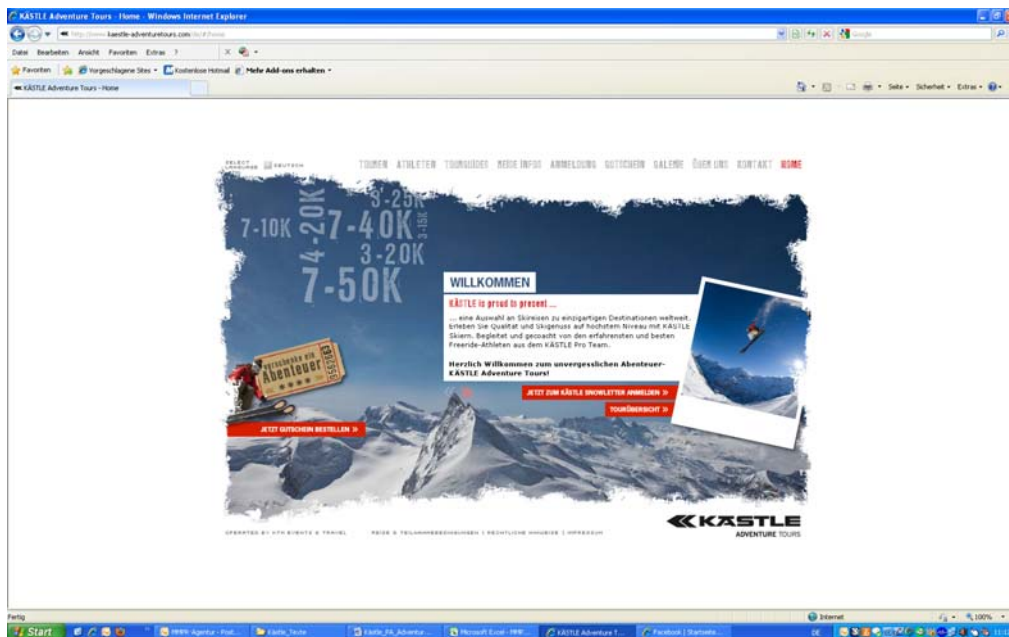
KÄSTLE Adventure Tours - Home - Windows Internet Explorer

http://www.kaestle-adventuretours.com/de/#/home

Datei Bearbeiten Ansicht Favoriten Extras ?

Favoriten Vorgeschlagene Sites Kostenlose Hotmail Mehr Add-ons erhalten

KÄSTLE Adventure Tours - Home

Seite Sicherheit Extras

SELECT LANGUAGE DEUTSCH

TOUREN ATHLETEN TOURGUIDES REISE INFOS ANMELDUNG GUTSCHEIN GALERIE ÜBER UNS KONTAKT HOME

7-10K 4-20K 3-25K 7-40K 3-15K 3-20K 7-50K

Verschenke ein Abenteuer

WILLKOMMEN

KÄSTLE is proud to present ...

... eine Auswahl an Skireisen zu einzigartigen Destinationen weltweit. Erleben Sie Qualität und Skigenuss auf höchstem Niveau mit KÄSTLE Skiern. Begleitet und gecoacht von den erfahrensten und besten Freeride-Athleten aus dem KÄSTLE Pro Team.

Herzlich Willkommen zum unvergesslichen Abenteuer- KÄSTLE Adventure Tours!

JETZT ZUM KÄSTLE SNOWLETTER ANMELDEN »

TOURÜBERSICHT »

JETZT GUTSCHEIN BESTELLEN »

OPERATED BY KTH EVENTS & TRAVEL

REISE & TEILNAHMEBEDINGUNGEN | RECHTLICHE HINWEISE | IMPRESSUM

KÄSTLE ADVENTURE TOURS

Fertig

Internet

100%

Start

MMW-Agentur - Post...

Kästle_Texte

Kästle_PA_Adventur...

Microsoft Excel - MMW...

KÄSTLE Adventure T...

Facebook | Startseite...

DE